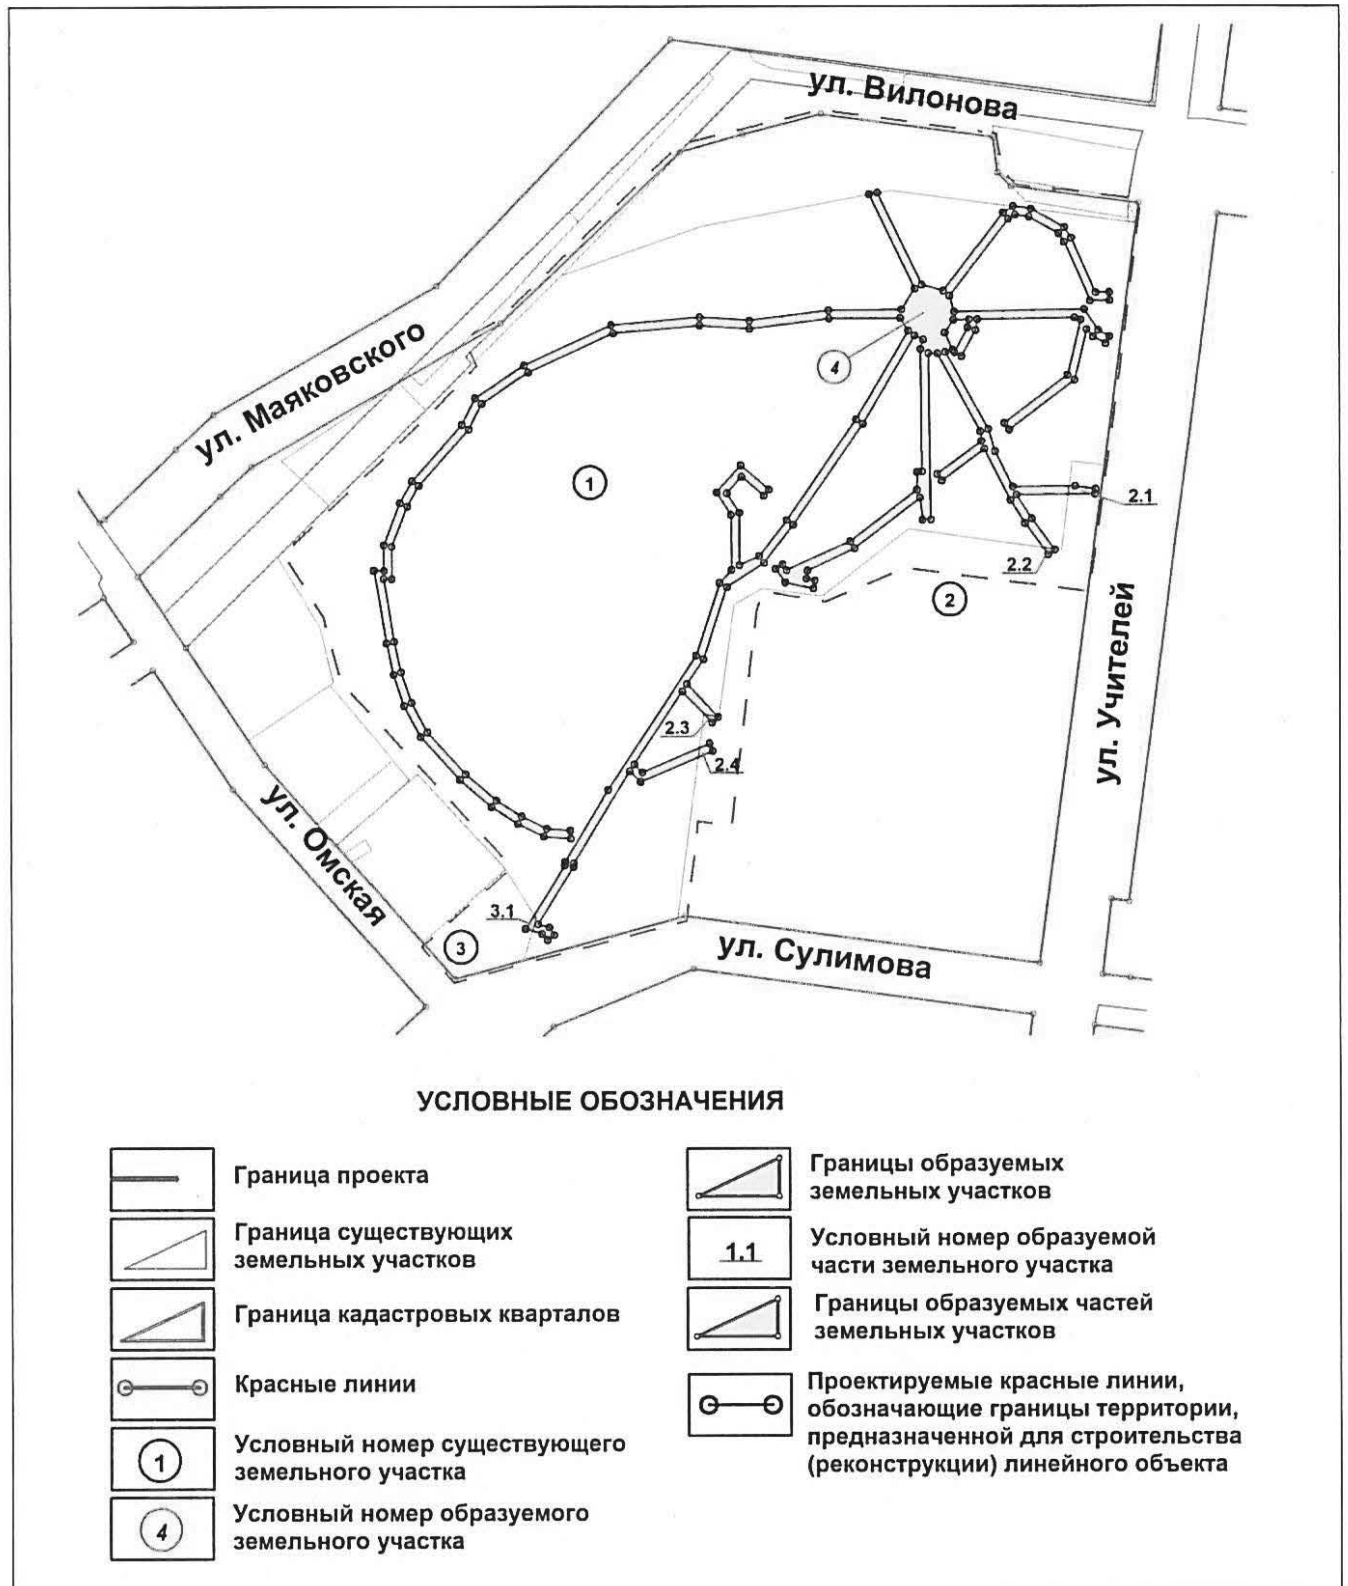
ул. Вилонова

ул. Маяковского

4

1

2.1

2.2

2

ул. Учителей

2.3

2.4

ул. Омская

3.1

3

ул. Сулимова

УСЛОВНЫЕ ОБОЗНАЧЕНИЯ

Граница проекта

Граница существующих земельных участков

Граница кадастровых кварталов

Красные линии

1

Условный номер существующего земельного участка

4

Условный номер образуемого земельного участка

Границы образуемых земельных участков

1.1

Условный номер образуемой части земельного участка

Границы образуемых частей земельных участков

Проектируемые красные линии, обозначающие границы территории, предназначенной для строительства (реконструкции) линейного объекта